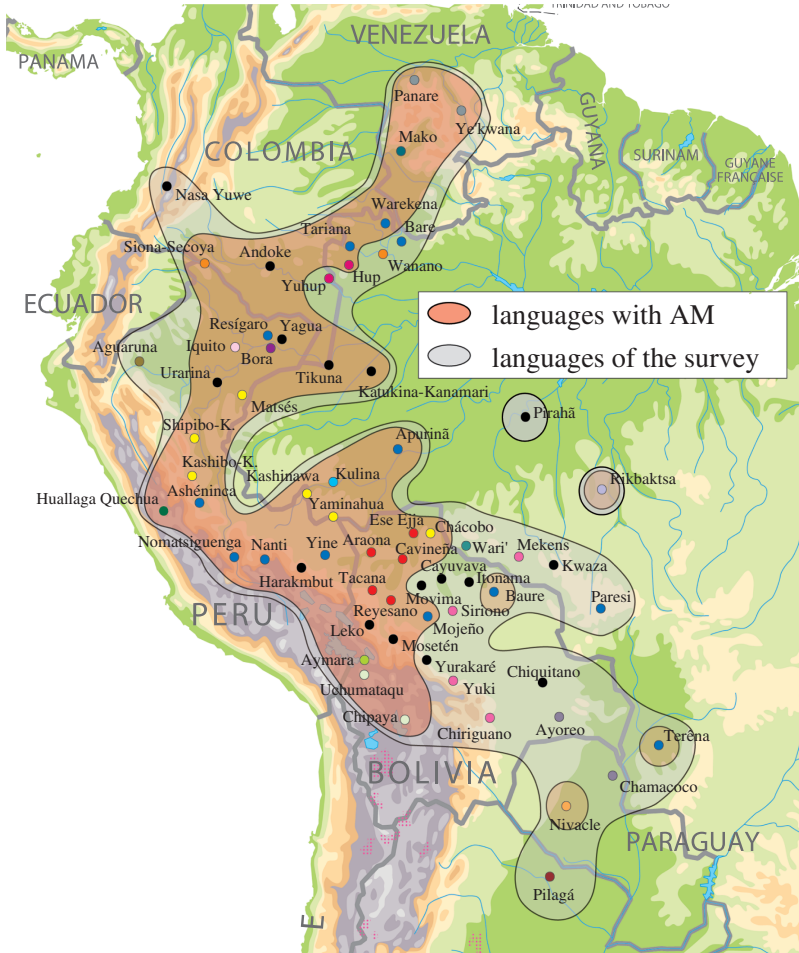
TRINIDAD AND TOBAGO
VENEZUELA
PANAMA
Panare
Ye'kwana
Mako
COLOMBIA
GUYANA
SURINAM
GUYANE FRANÇAISE
Nasa Yuwe
Warekena
Tariana
Baré
Siona-Secoya
Andoke
Wanano
Hup
Yuhup
ECUADOR
languages with AM
languages of the survey
Resígaro
Yagua
Aguaruna
Iquito
Bora
Urarina
Tikuna
Katukina-Kanamari
Matsés
Pirahã
Shipibo-K.
Apurinã
Kashibo-K.
Kashinawa
Kulina
Rikbaktsa
Huallaga Quechua
Ashéninca
Yaminahua
Ese Ejja
Chácobo
Nomatsiguenga
Nanti
Yine
Araona
Wari'
Mekens
Cavineña
Cayuvava
Kwaza
Harakmbut
Itonama
Tacana
Movima
Baure
Paresi
Reyesano
Siriono
PERU
Leko
Mojeño
Mosetén
Aymara
Yurakaré
Uchumataqu
Yuki
Chiquitano
Chipaya
Chiriguano
Ayoreo
Terêna
BOLIVIA
Chamacoco
Nivacle
PARAGUAY
Pilagá